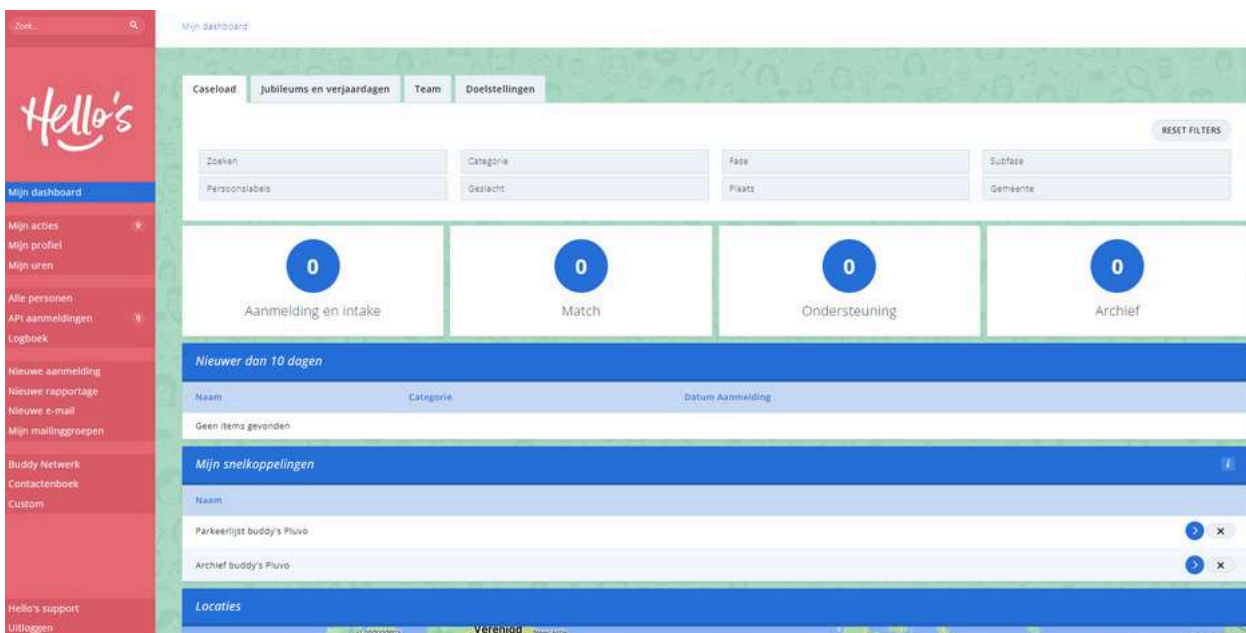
Zoek...

Hello's

Mijn dashboard

Mijn acties 0
Mijn profiel
Mijn uren

Alle personen
API aanmeldingen 0
Logboek

Nieuwe aanmelding
Nieuwe rapportage
Nieuwe e-mail
Mijn mailinggroepen

Buddy Netwerk
Contactenboek
Custom

Hello's support
Uitloggen

Mijn dashboard

Caseload | Jubileums en verjaardagen | Team | Doelstellingen

RESET FILTERS

Zoeken
Categorie
Fase
Subfase
Persoonslabels
Geslacht
Plaats
Gemeente

0
Aanmelding en intake

0
Match

0
Ondersteuning

0
Archief

Nieuwer dan 10 dagen

| Naam | Categorie | Datum Aanmelding |
|---|---|---|
| Geen items gevonden | | |

Mijn snelkoppelingen

Naam

Parkeerlijst buddy's Pluvo
Archief buddy's Pluvo

Locaties

Verenigd